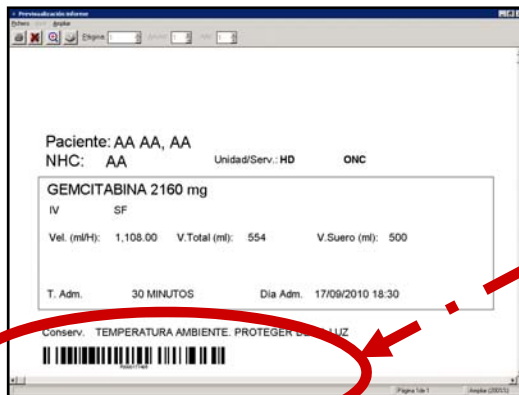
Previsualización informe
Fichero Ver Ampliar
Página 1
Paciente: AA AA, AA
NHC: AA
Unidad/Serv.: HD ONC
GEMCITABINA 2160 mg
IV SF
Vel. (ml/H): 1,108.00 V.Total (ml): 554 V.Suero (ml): 500
T. Adm. 30 MINUTOS Día Adm. 17/09/2010 18:30
Conserv. TEMPERATURA AMBIENTE. PROTEGER DE LA LUZ
Página 1 de 1